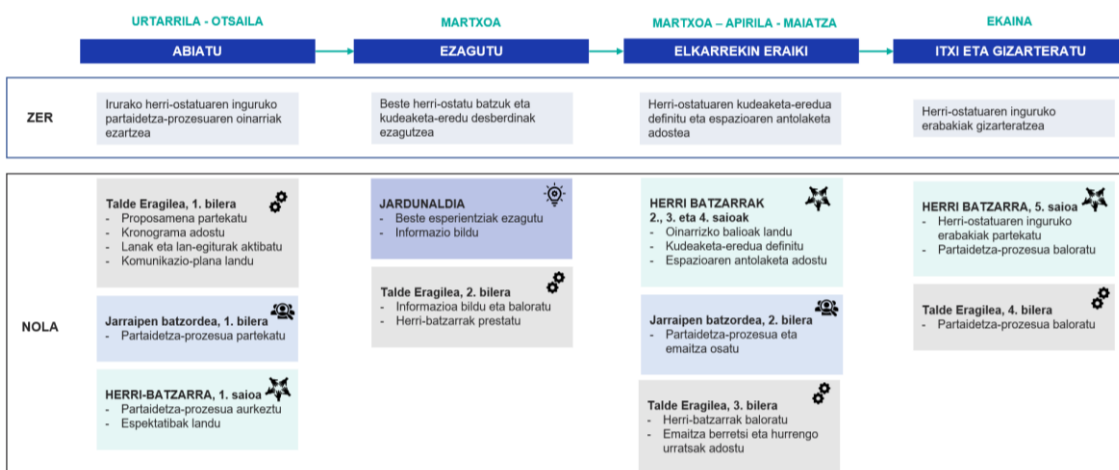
URTARRILA - OTSAILA
ABIATU

MARTXOA
EZAGUTU

MARTXOA – APIRILA - MAIATZA
ELKARREKIN ERAIKI

EKAINA
ITXI ETA GIZARTERATU

ZER

Irurako herri-ostatuaren inguruko partaidetza-prozesuaren oinarriak ezartzea

Beste herri-ostatu batzuk eta kudeaketa-eredu desberdinak ezagutzea

Herri-ostatuaren kudeaketa-eredua definitu eta espazioaren antolaketa adostea

Herri-ostatuaren inguruko erabakiak gizarteratzea

NOLA

Talde Eragilea, 1. bilera
- Proposamena partekatu
- Kronograma adostu
- Lanak eta lan-egiturak aktibatu
- Komunikazio-plana landu

Jarraipen batzordea, 1. bilera
- Partaidetza-prozesua partekatu

HERRI-BATZARRA, 1. saioa
- Partaidetza-prozesua aurkeztu
- Espektatibak landu

JARDUNALDIA
- Beste esperientziak ezagutu
- Informazio bildu

Talde Eragilea, 2. bilera
- Informazioa bildu eta baloratu
- Herri-batzarrak prestatu

HERRI BATZARRAK
2., 3. eta 4. saioak
- Oinarrizko balioak landu
- Kudeaketa-eredua definitu
- Espazioaren antolaketa adostu

Jarraipen batzordea, 2. bilera
- Partaidetza-prozesua eta emaitza osatu

Talde Eragilea, 3. bilera
- Herri-batzarrak baloratu
- Emaitza berretsi eta hurrengo urratsak adostu

HERRI BATZARRA, 5. saioa
- Herri-ostatuaren inguruko erabakiak partekatu
- Partaidetza-prozesua baloratu

Talde Eragilea, 4. bilera
- Partaidetza-prozesua baloratu